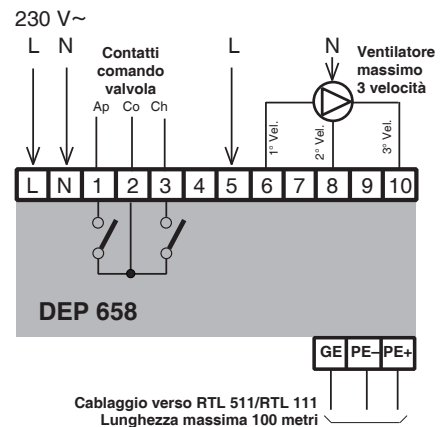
230 V~

L N

Contatti comando valvola

Ap Co Ch

L

N

Ventilatore massimo 3 velocità

1° Vel.
2° Vel.
3° Vel.

L N 1 2 3 4 5 6 7 8 9 10

DEP 658

GE PE– PE+

Cablaggio verso RTL 511/RTL 111
Lunghezza massima 100 metri